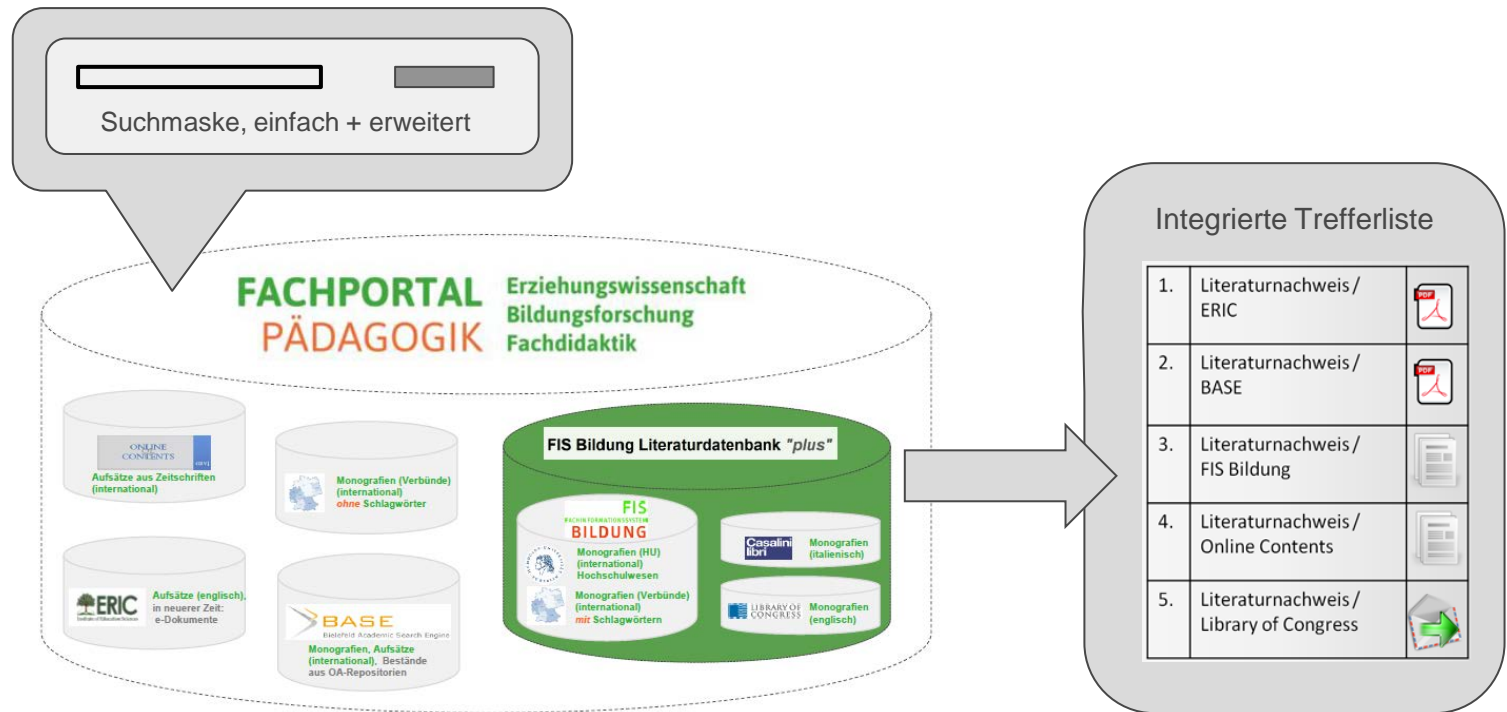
Suchmaske, einfach + erweitert

FACHPORTAL PÄDAGOGIK Erziehungswissenschaft Bildungsforschung Fachdidaktik

ONLINE CONTENTS
Aufsätze aus Zeitschriften (international)

Monografien (Verbünde) (international) ohne Schlagwörter

ERIC
Aufsätze (englisch), in neuerer Zeit: e-Dokumente

BASE Bielefeld Academic Search Engine
Monografien, Aufsätze (international), Bestände aus OA-Repositorien

FIS Bildung Literaturdatenbank "plus"

FIS FACHINFORMATIONSSYSTEM BILDUNG

Monografien (HU) (international) Hochschulwesen

Monografien (Verbünde) (international) mit Schlagwörtern

Casalini libri
Monografien (italienisch)

LIBRARY OF CONGRESS
Monografien (englisch)

Integrierte Trefferliste

| 1. | Literaturnachweis / ERIC | PDF |
|---|---|---|
| 2. | Literaturnachweis / BASE | PDF |
| 3. | Literaturnachweis / FIS Bildung | |
| 4. | Literaturnachweis / Online Contents | |
| 5. | Literaturnachweis / Library of Congress | |